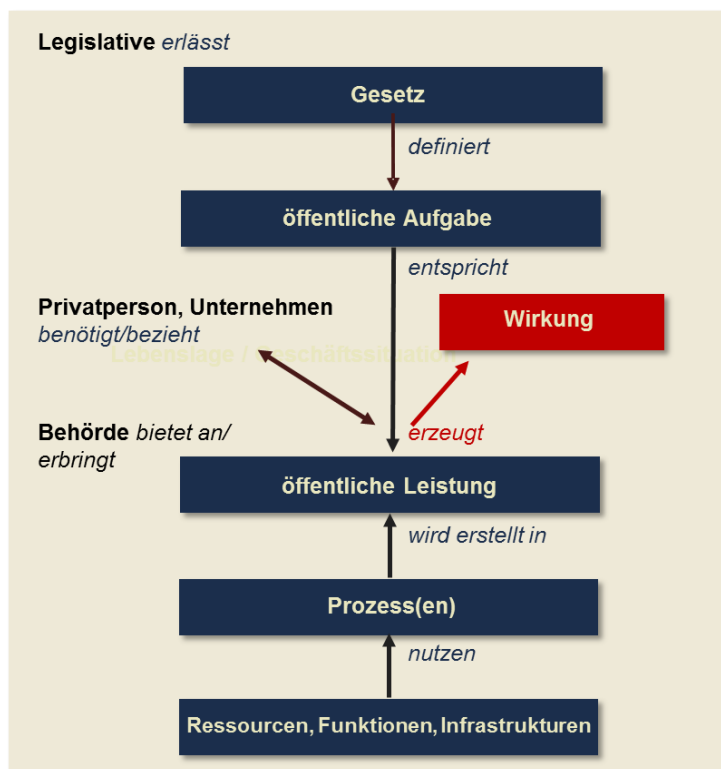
Legislative erlässt

Gesetz

definiert

öffentliche Aufgabe

entspricht

Privatperson, Unternehmen
benötigt/bezieht

Wirkung

Lebenslage / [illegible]schäftssituation

Behörde bietet an/ erbringt

erzeugt

öffentliche Leistung

wird erstellt in

Prozess(en)

nutzen

Ressourcen, Funktionen, Infrastrukturen